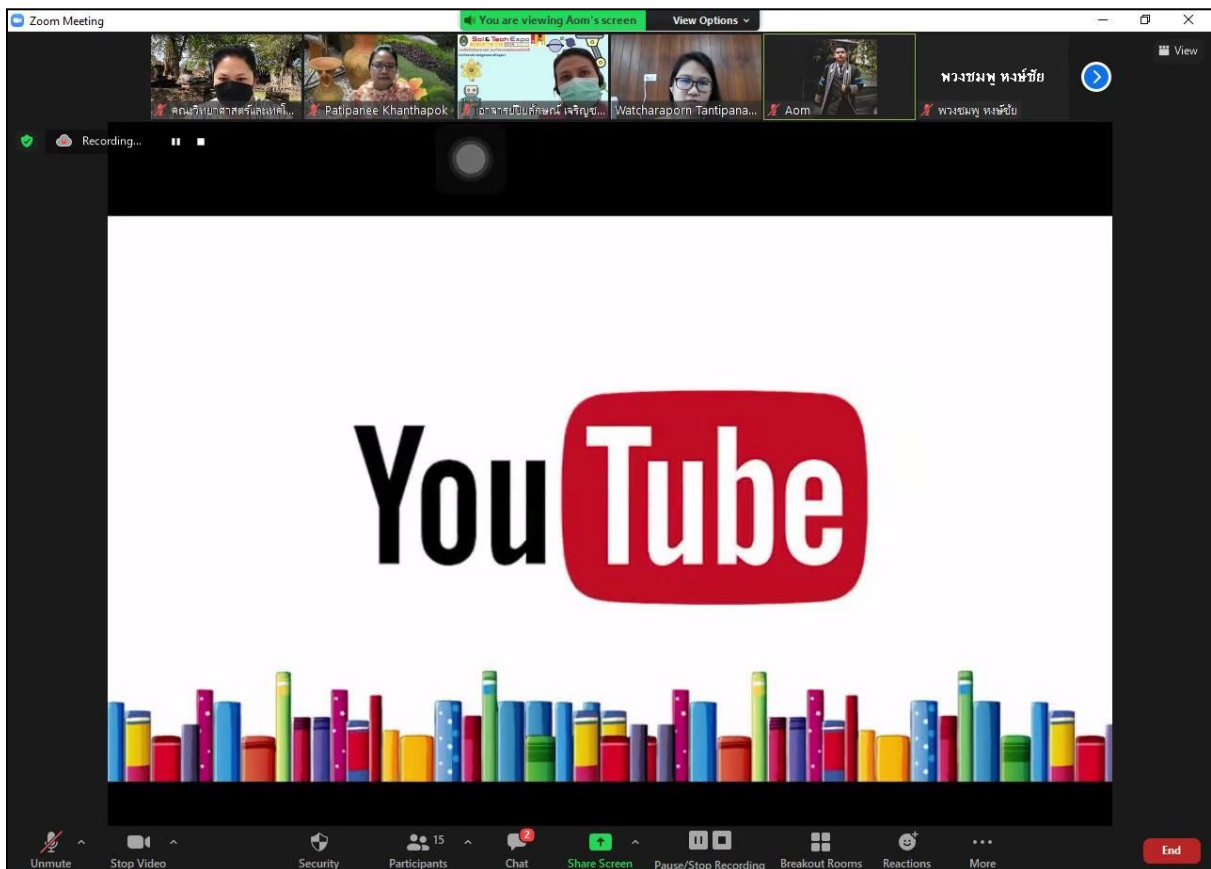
Zoom Meeting

You are viewing Aom's screen

View Options

View

คณะวิทยาศาสตร์และเทคโ...

Patipanee Khanthapok

อาจารย์ปิยทักษณี เจริญช...

Watcharaporn Tantipana...

Aom

พวงชมพู หงษ์ชัย

พวงชมพู หงษ์ชัย

Sci & Tech Expo

Recording...

YouTube

Unmute

Stop Video

Security

15

Participants

2

Chat

Share Screen

Pause/Stop Recording

Breakout Rooms

Reactions

More

End